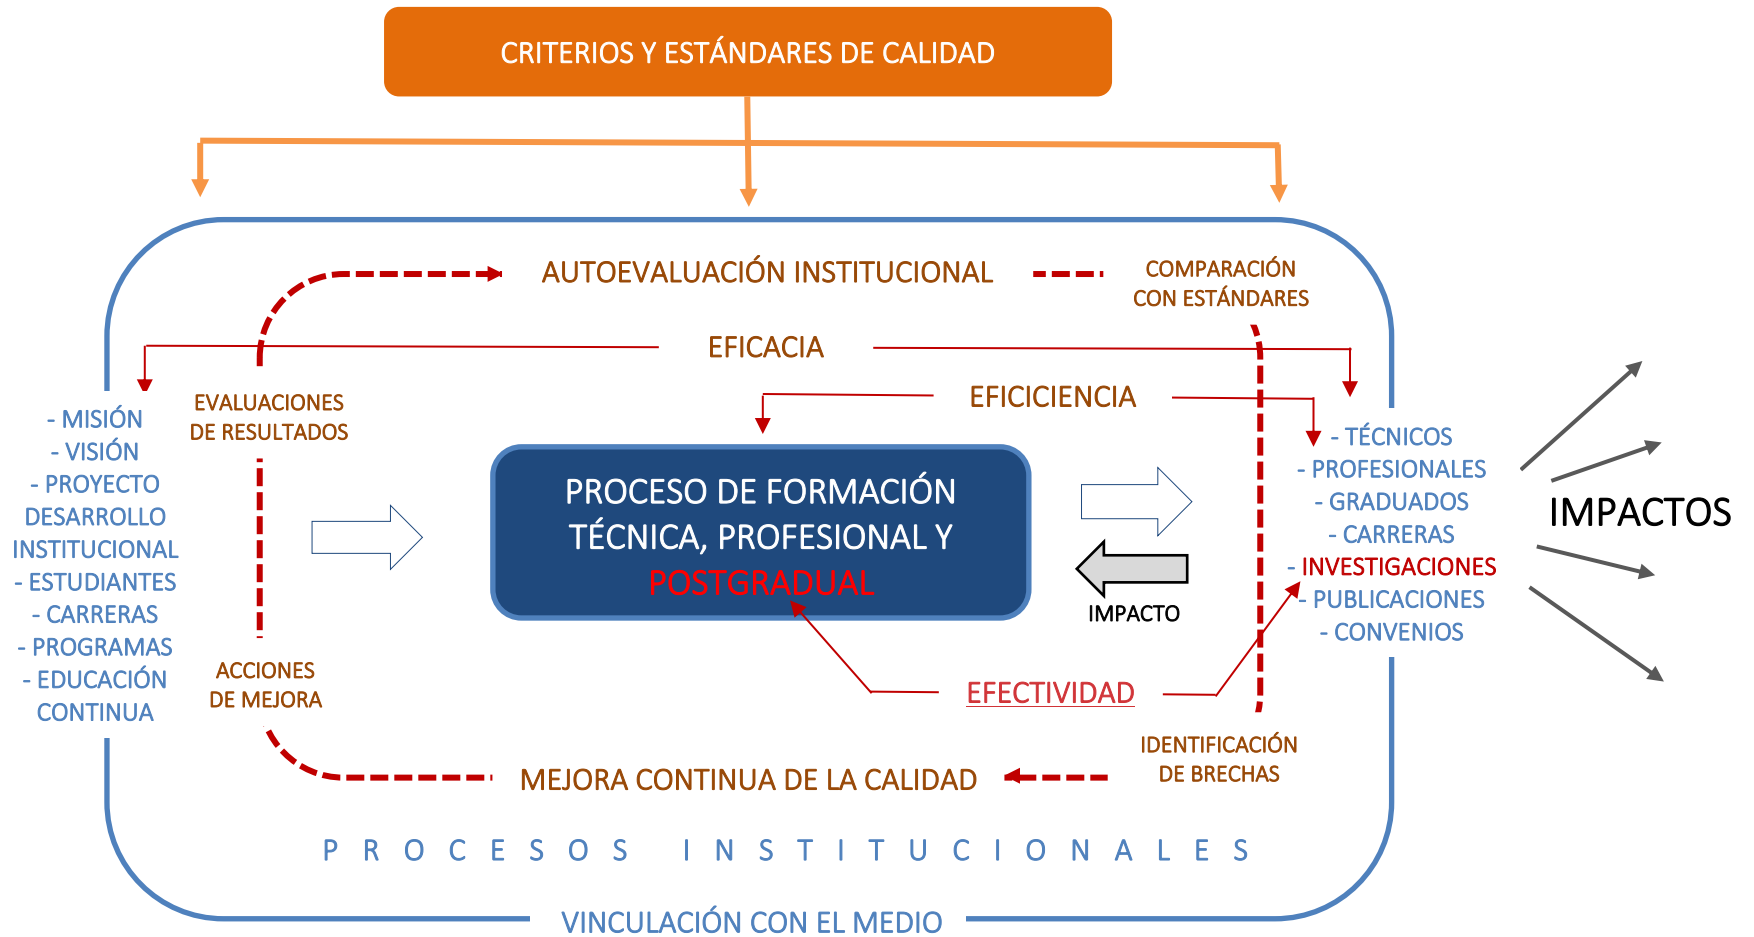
CRITERIOS Y ESTÁNDARES DE CALIDAD

AUTOEVALUACIÓN INSTITUCIONAL

COMPARACIÓN CON ESTÁNDARES

EFICACIA

EFICIENCIA

EVALUACIONES DE RESULTADOS

- MISIÓN
- VISIÓN
- PROYECTO DESARROLLO INSTITUCIONAL
- ESTUDIANTES
- CARRERAS
- PROGRAMAS
- EDUCACIÓN CONTINUA

PROCESO DE FORMACIÓN TÉCNICA, PROFESIONAL Y POSTGRADUAL

IMPACTO

- TÉCNICOS
- PROFESIONALES
- GRADUADOS
- CARRERAS
- INVESTIGACIONES
- PUBLICACIONES
- CONVENIOS

IMPACTOS

ACCIONES DE MEJORA

EFECTIVIDAD

IDENTIFICACIÓN DE BRECHAS

MEJORA CONTINUA DE LA CALIDAD

PROCESOS INSTITUCIONALES

VINCULACIÓN CON EL MEDIO